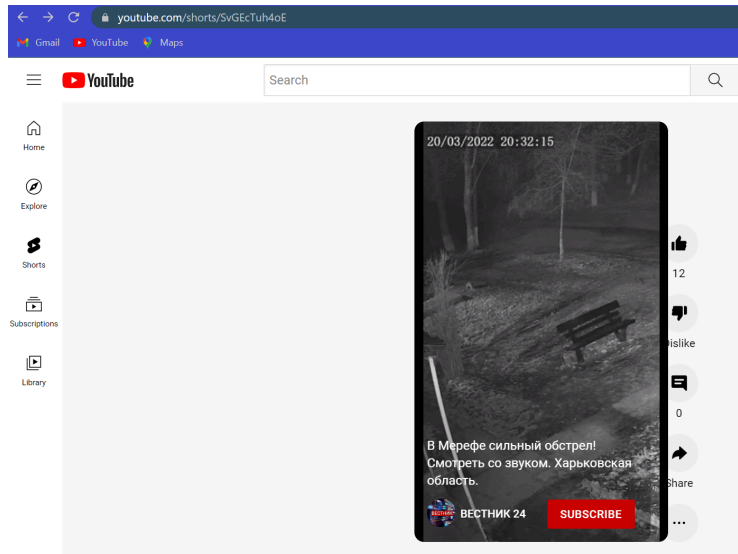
youtube.com/shorts/SvGEcTuh4oE

Gmail YouTube Maps

YouTube

Search

Home

Explore

Shorts

Subscriptions

Library

20/03/2022 20:32:15

В Мерефе сильный обстрел! Смотреть со звуком. Харьковская область.

ВЕСТНИК 24

SUBSCRIBE

12

Dislike

0

Share

...